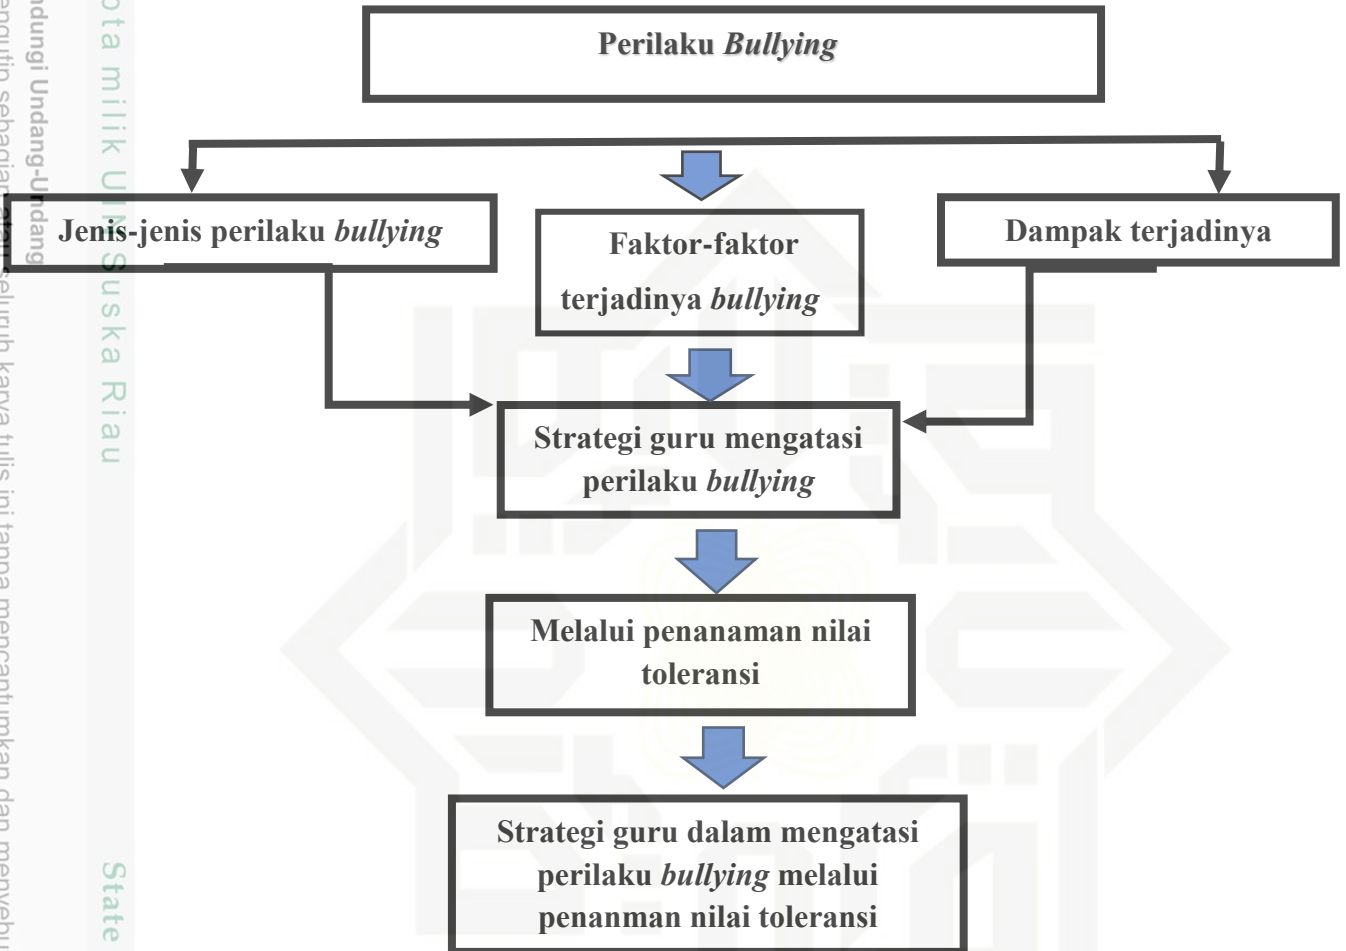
ndungi Undang-Undang
ngutip sebagian atau seluruh karya tulis ini tanpa mencantumkan dan menyebu

ota milik UIN Suska Riau

State

Perilaku *Bullying*

Jenis-jenis perilaku *bullying*

Faktor-faktor terjadinya *bullying*

Dampak terjadinya

Strategi guru mengatasi perilaku *bullying*

Melalui penanaman nilai toleransi

Strategi guru dalam mengatasi perilaku *bullying* melalui penanman nilai toleransi